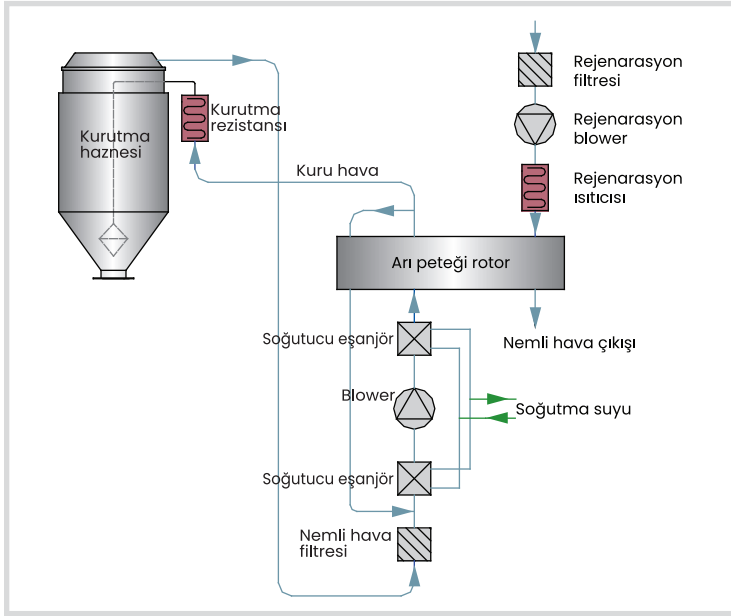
Kurutma haznesi

Kurutma rezistansı

Rejenarasyon filtresi

Rejenarasyon blower

Rejenarasyon ısıtıcısı

Kuru hava

Arı peteği rotor

Nemli hava çıkışı

Soğutucu eşanjör

Blower

Soğutma suyu

Soğutucu eşanjör

Nemli hava filtresi